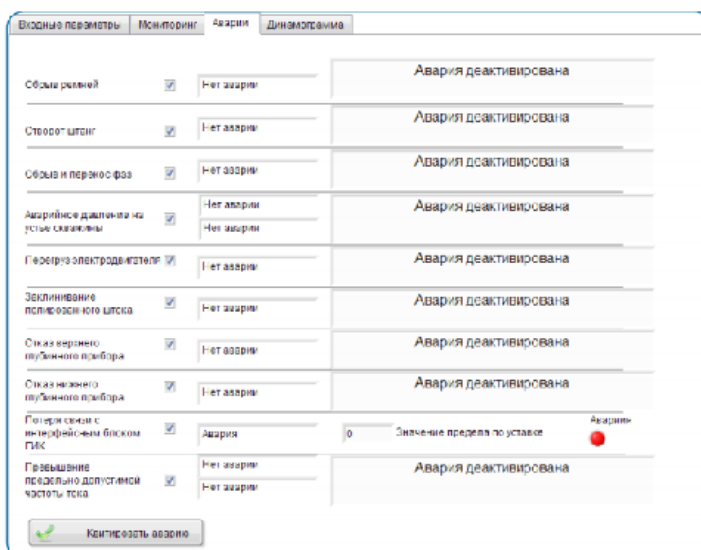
Входные параметры | Мониторинг | Аварии | Динамограмма

Обрыв ремней | Нет аварии | Авария деактивирована

Обрыв штанг | Нет аварии | Авария деактивирована

Обрыв и перенос фаз | Нет аварии | Авария деактивирована

Аварийное давления на устье скважины | Нет аварии | Нет аварии | Авария деактивирована

Перегруз электродвигателя | Нет аварии | Авария деактивирована

Заклинивание полированного штока | Нет аварии | Авария деактивирована

Отказ верхнего глубинного прибора | Нет аварии | Авария деактивирована

Отказ нижнего глубинного прибора | Нет аварии | Авария деактивирована

Потеря связи с интерфейсным блоком ГИК | Авария | 0 | Значение предела по уставке | Авария

Превышение предельно допустимой частоты тока | Нет аварии | Нет аварии | Авария деактивирована

Квитировать аварию